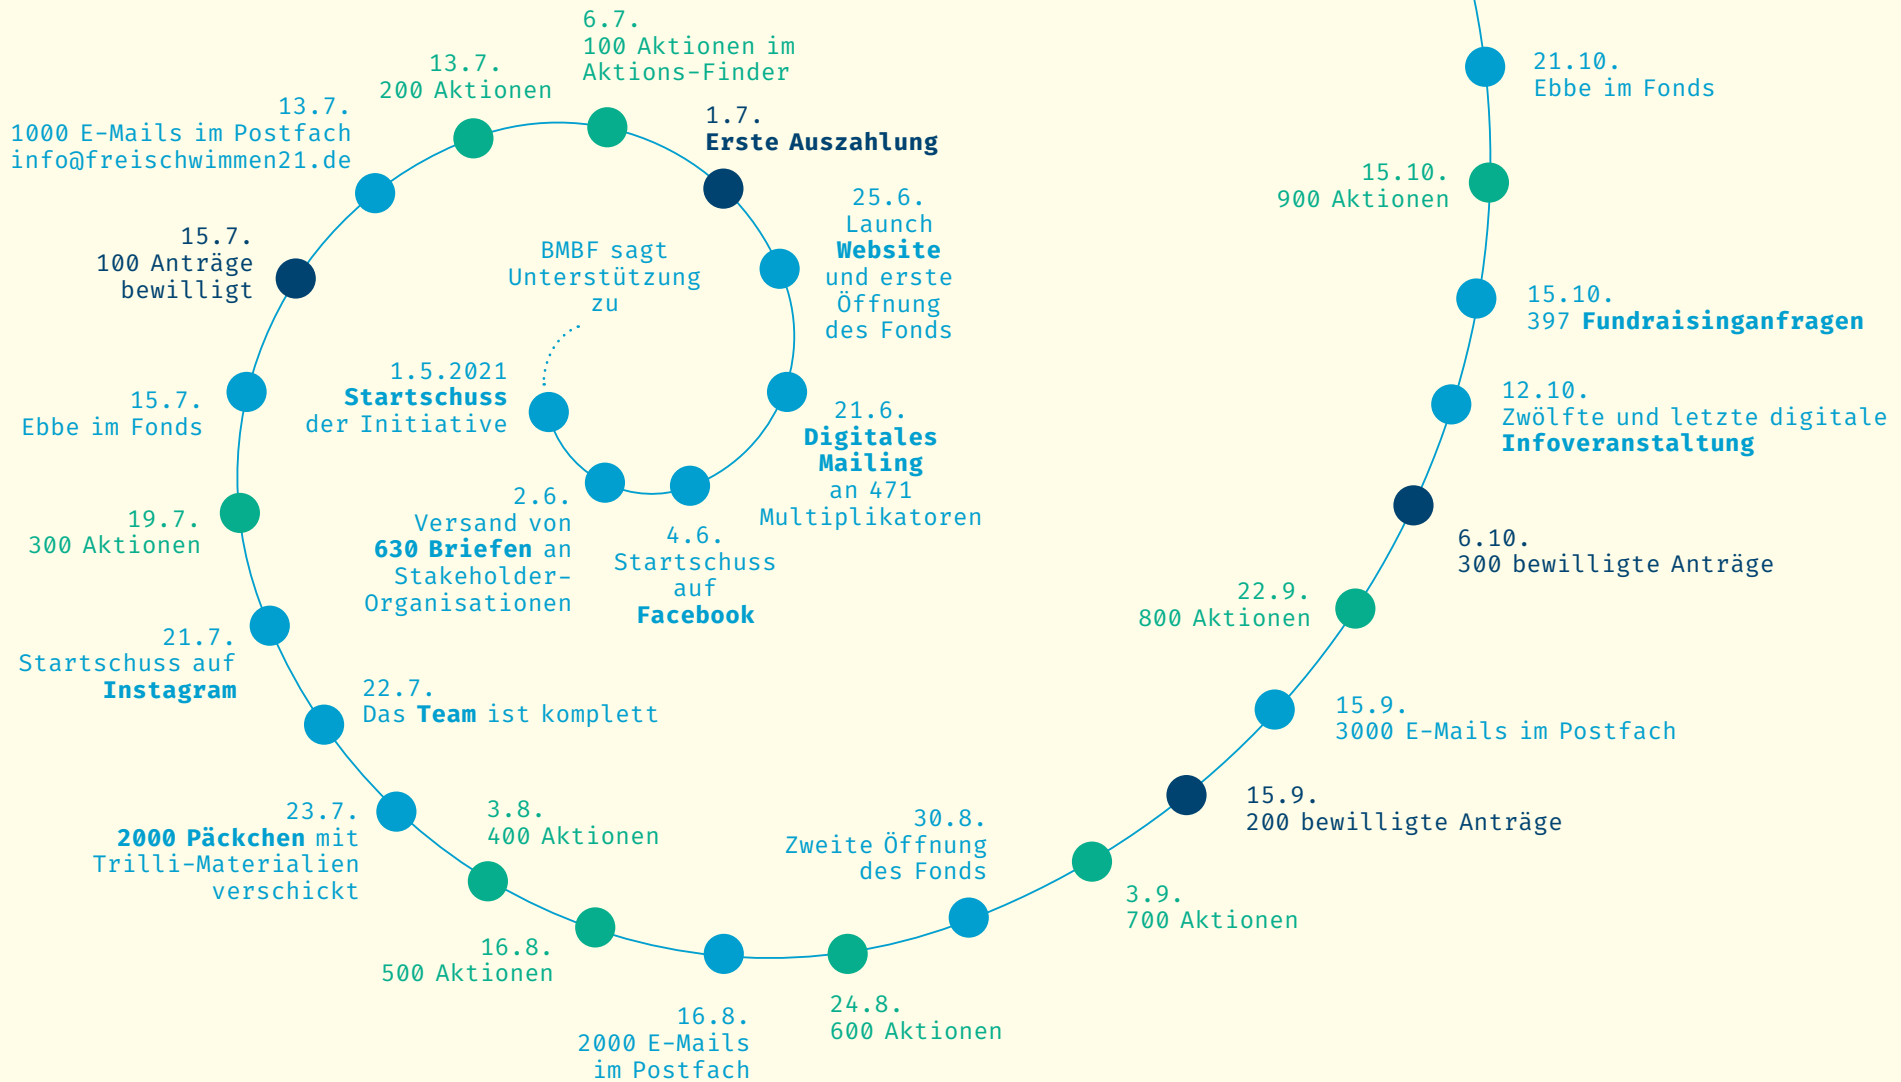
BMBF sagt Unterstützung zu

1.5.2021
Startschuss der Initiative

2.6.
Versand von 630 Briefen an Stakeholder-Organisationen

4.6.
Startschuss auf Facebook

21.6.
Digitales Mailing an 471 Multiplikatoren

25.6.
Launch Website und erste Öffnung des Fonds

1.7.
Erste Auszahlung

6.7.
100 Aktionen im Aktions-Finder

13.7.
200 Aktionen

13.7.
1000 E-Mails im Postfach info@freischwimmen21.de

15.7.
100 Anträge bewilligt

15.7.
Ebbe im Fonds

19.7.
300 Aktionen

21.7.
Startschuss auf Instagram

22.7.
Das Team ist komplett

23.7.
2000 Päckchen mit Trilli-Materialien verschickt

3.8.
400 Aktionen

16.8.
500 Aktionen

16.8
2000 E-Mails im Postfach

24.8.
600 Aktionen

30.8.
Zweite Öffnung des Fonds

3.9.
700 Aktionen

15.9.
200 bewilligte Anträge

15.9.
3000 E-Mails im Postfach

22.9.
800 Aktionen

6.10.
300 bewilligte Anträge

12.10.
Zwölfte und letzte digitale Infoveranstaltung

15.10.
397 Fundraisinganfragen

15.10.
900 Aktionen

21.10.
Ebbe im Fonds